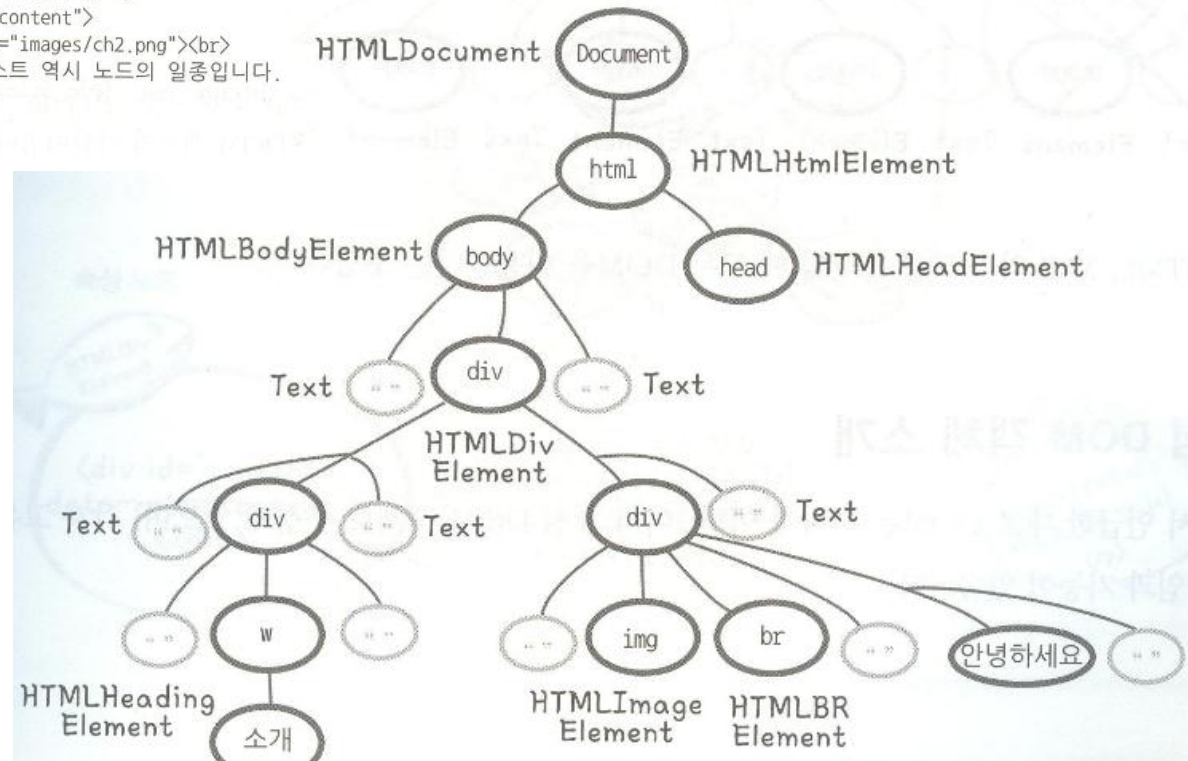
content">
="images/ch2.png"><br>
스트 역시 노드의 일종입니다.

HTMLDocument Document

html HTMLHtmlElement

HTMLBodyElement body

head HTMLHeadElement

Text " " div " " Text

HTMLDiv Element

Text " " div " " Text

div " " Text

" " W " "

" " img br " " 안녕하세요 " "

HTMLHeading Element

소개

HTMLImage Element

HTMLBR Element

DOM 객체 소개